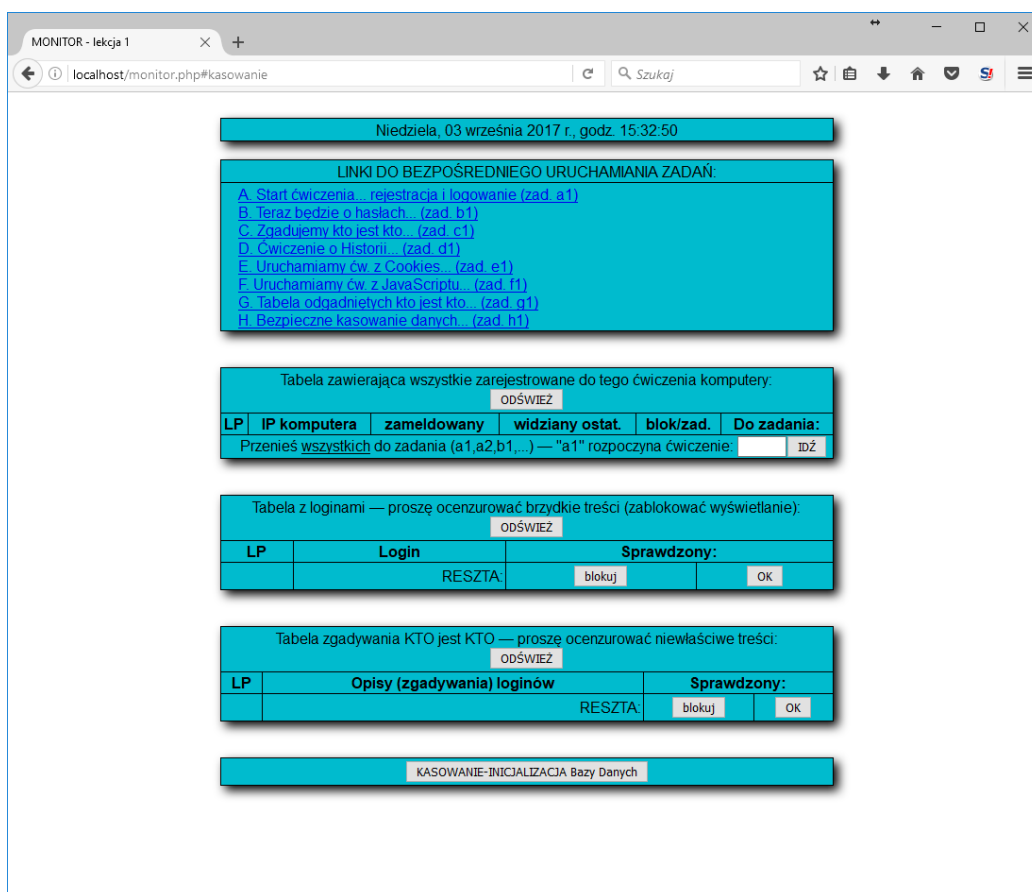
MONITOR - lekcja 1

localhost/monitor.php#kasowanie

Szukaj

Niedziela, 03 września 2017 r., godz. 15:32:50

LINKI DO BEZPOŚREDNIEGO URUCHAMIANIA ZADAŃ:

A. Start ćwiczenia... rejestracja i logowanie (zad. a1)
B. Teraz będzie o hasłach... (zad. b1)
C. Zgadujemy kto jest kto... (zad. c1)
D. Ćwiczenie o Historii... (zad. d1)
E. Uruchamiamy ćw. z Cookies... (zad. e1)
F. Uruchamiamy ćw. z JavaScriptu... (zad. f1)
G. Tabela odgadniętych kto jest kto... (zad. g1)
H. Bezpieczne kasowanie danych... (zad. h1)

Tabela zawierająca wszystkie zarejestrowane do tego ćwiczenia komputery:

ODŚWIEŻ

| LP | IP komputera | zameldowany | widziany ostat. | blok/zad. | Do zadania: |
|---|---|---|---|---|---|

Przenieś wszystkich do zadania (a1,a2,b1,...) — "a1" rozpoczyna ćwiczenie: IDŹ

Tabela z loginami — proszę ocenzurować brzydkie treści (zablokować wyświetlanie):

ODŚWIEŻ

| LP | Login | Sprawdzony: | |
|---|---|---|---|
| | RESZTA: | blokuj | OK |

Tabela zgadywania KTO jest KTO — proszę ocenzurować niewłaściwe treści:

ODŚWIEŻ

| LP | Opisy (zgadywania) loginów | Sprawdzony: | |
|---|---|---|---|
| | RESZTA: | blokuj | OK |

KASOWANIE-INICJALIZACJA Bazy Danych